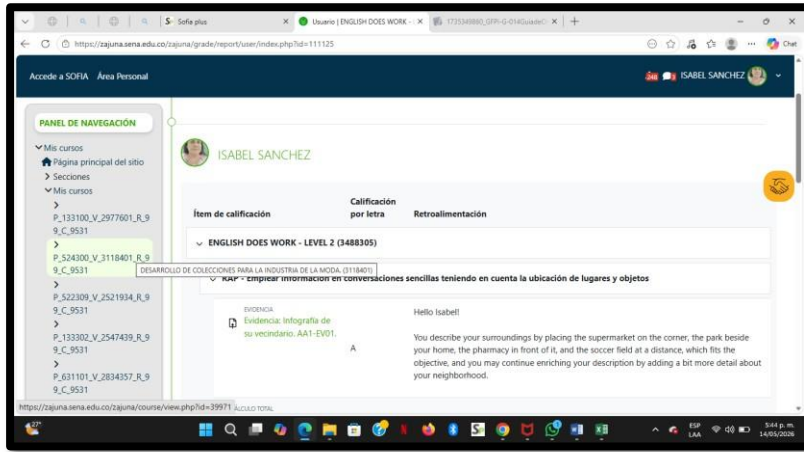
Sofia plus
Usuario | ENGLISH DOES WORK - ×
1735348880_GFPI-G-014Guiade... ×
https://zajuna.sena.edu.co/zajuna/grade/report/user/index.php?id=111125
Chat

Accede a SOFIA Área Personal
ISABEL SANCHEZ

PANEL DE NAVEGACIÓN
Mis cursos
Página principal del sitio
Secciones
Mis cursos
P_133100_V_2977601_R_9 9_C_9531
P_524300_V_3118401_R_9 9_C_9531
P_522309_V_2521934_R_9 9_C_9531
P_133302_V_2547439_R_9 9_C_9531
P_631101_V_2834357_R_9 9_C_9531

ISABEL SANCHEZ

| Ítem de calificación | Calificación por letra | Retroalimentación |
|---|---|---|
| ENGLISH DOES WORK - LEVEL 2 (3488305) | | |
| RAP - Emplear información en conversaciones sencillas teniendo en cuenta la ubicación de lugares y objetos | | |
| EVIDENCIA Evidencia: Infografía de su vecindario. AA1-EV01. | A | Hello Isabel! You describe your surroundings by placing the supermarket on the corner, the park beside your home, the pharmacy in front of it, and the soccer field at a distance, which fits the objective, and you may continue enriching your description by adding a bit more detail about your neighborhood. |

DESARROLLO DE COLECCIONES PARA LA INDUSTRIA DE LA MODA. (3118401)

https://zajuna.sena.edu.co/zajuna/course/view.php?id=39971 ÁLCULO TOTAL

27°
ESP LAA
5:44 p. m.
14/05/2026